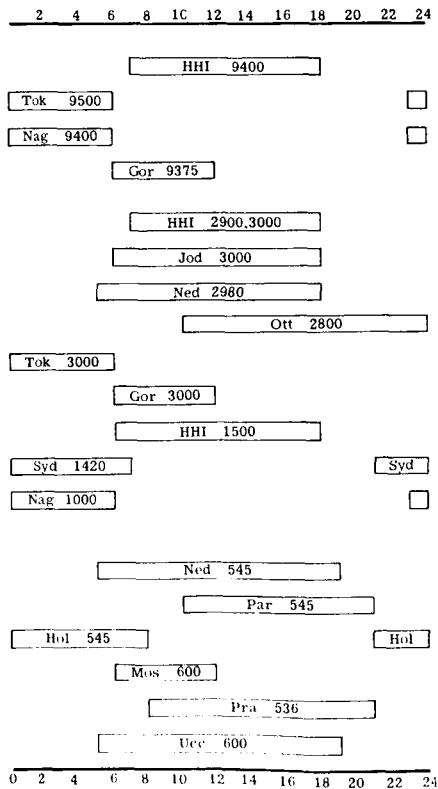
2 4 6 8 1C 12 14 16 18 20 22 24

HHI 9400

Tok 9500

Nag 9400

Gor 9375

HHI 2900,3000

Jod 3000

Ned 2980

Ott 2800

Tok 3000

Gor 3000

HHI 1500

Syd 1420

Syd

Nag 1000

Ned 545

Par 545

Hol 545

Hol

Mos 600

Pra 536

Ucc 600

0 2 4 6 8 10 12 14 16 18 20 22 24